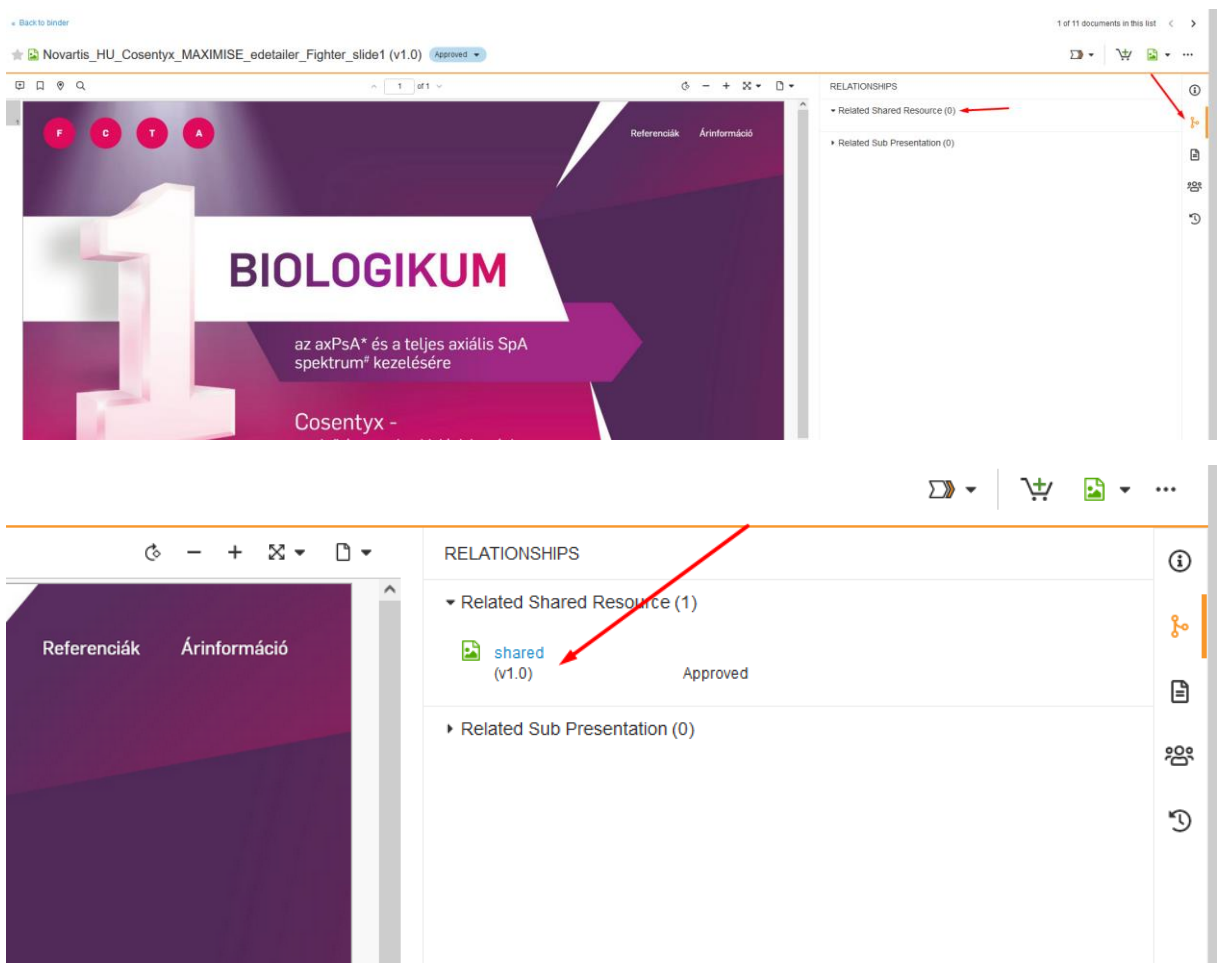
« Back to binder

1 of 11 documents in this list

Novartis_HU_Cosentyx_MAXIMISE_edetailer_Fighter_slide1 (v1.0) Approved

1 of 1

RELATIONSHIPS

Related Shared Resource (0)

Related Sub Presentation (0)

F C T A

Referenciák Árinformáció

BIOLOGIKUM

az axPsA* és a teljes axiális SpA spektrum# kezelésére

Cosentyx -

RELATIONSHIPS

Referenciák Árinformáció

Related Shared Resource (1)

shared
(v1.0) Approved

Related Sub Presentation (0)